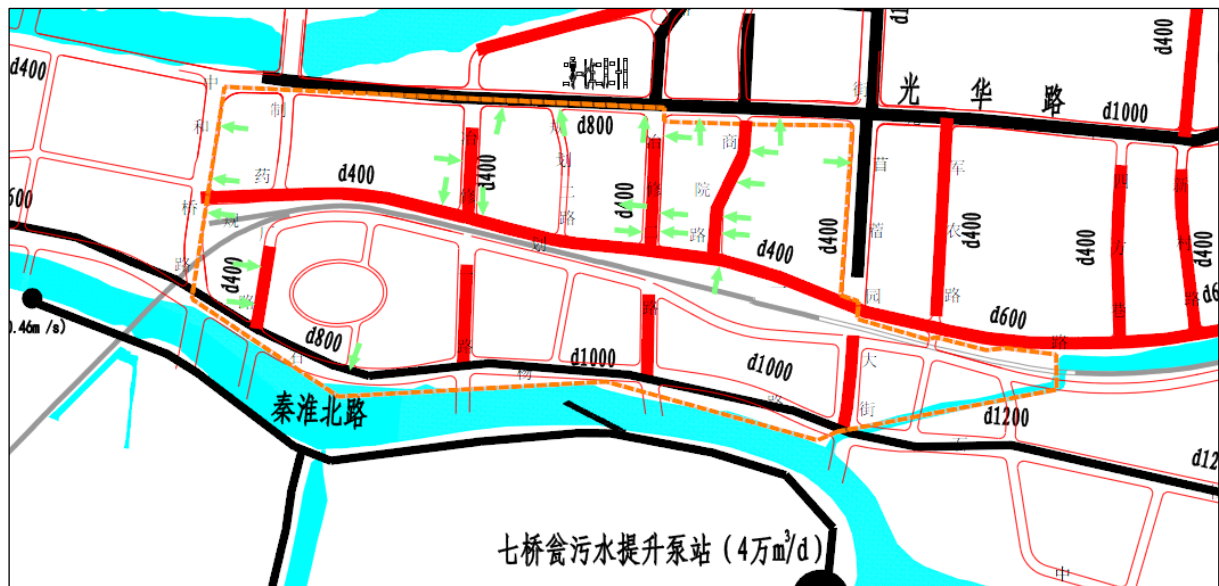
d400
光华路
d1000
d400
d800
d400
d400
d400
d400
d400
d400
d400
d600
d400
d400
d800
d1000
d1000
d1200
d12
600
.46m /s)
秦淮北路
七桥瓮污水提升泵站（4万$m^3$/d）
中
和
药
桥
路
制
规
划
二
路
商
院
路
营
苜
蓿
园
大
街
军
农
路
石
物
路
中
d6